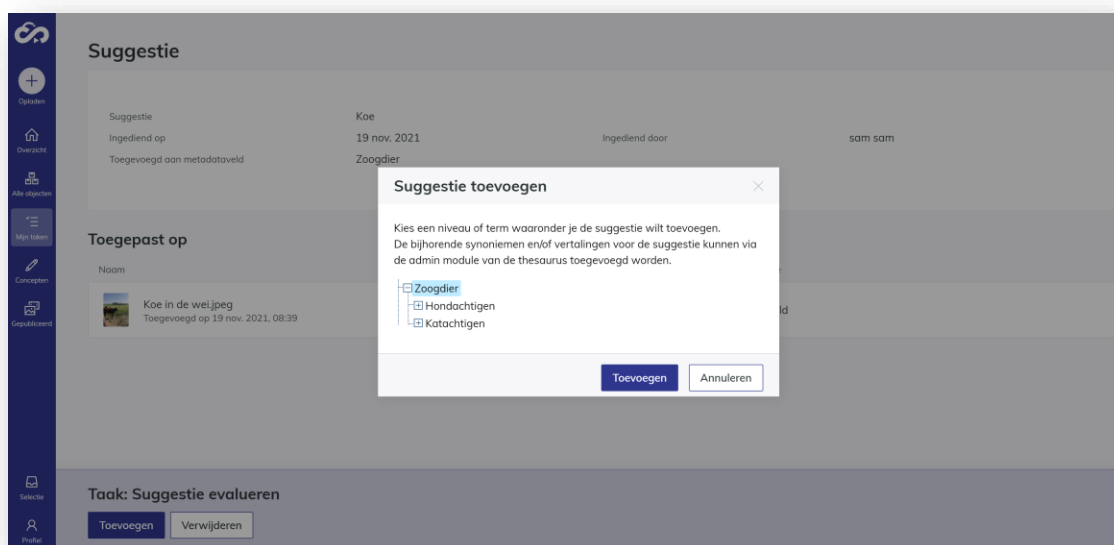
Opladen
Overzicht
Alle objecten
Mijn taken
Concepten
Gepubliceerd
Selectie
Profiel

Suggestie

Suggestie Koe
Ingediend op 19 nov. 2021
Ingediend door sam sam
Toegevoegd aan metadataveld Zoogdier

Toegepast op
Naam
Koe in de wei.jpeg
Toegevoegd op 19 nov. 2021, 08:39
ld

Suggestie toevoegen

Kies een niveau of term waaronder je de suggestie wilt toevoegen.
De bijhorende synoniemen en/of vertalingen voor de suggestie kunnen via de admin module van de thesaurus toegevoegd worden.

Zoogdier
Hondachtigen
Katachtigen

Toevoegen
Annuleren

Taak: Suggestie evalueren
Toevoegen
Verwijderen